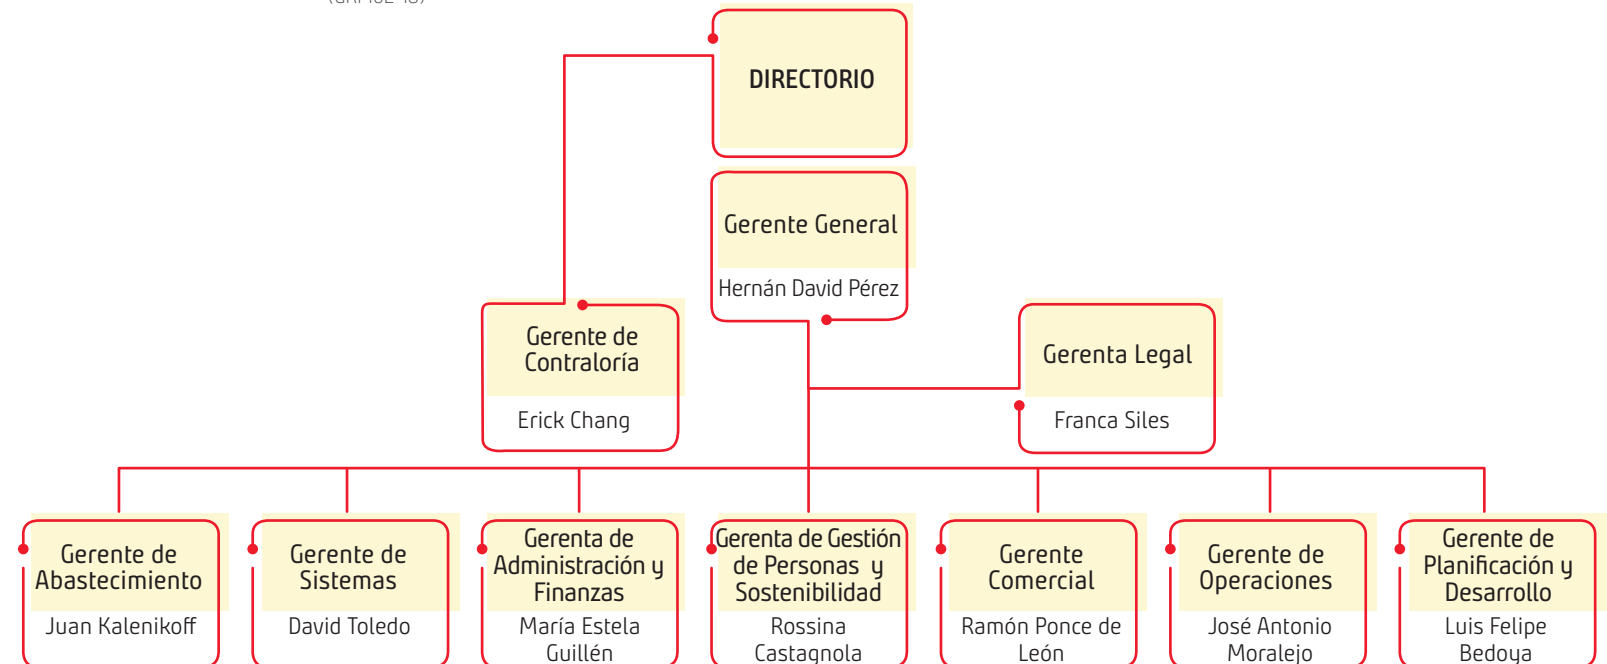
DIRECTORIO

Gerente General
Hernán David Pérez

Gerente de Contraloría
Erick Chang

Gerenta Legal
Franca Siles

Gerente de Abastecimiento
Juan Kalenikoff

Gerente de Sistemas
David Toledo

Gerenta de Administración y Finanzas
María Estela Guillén

Gerenta de Gestión de Personas y Sostenibilidad
Rossina Castagnola

Gerente Comercial
Ramón Ponce de León

Gerente de Operaciones
José Antonio Moralejo

Gerente de Planificación y Desarrollo
Luis Felipe Bedoya